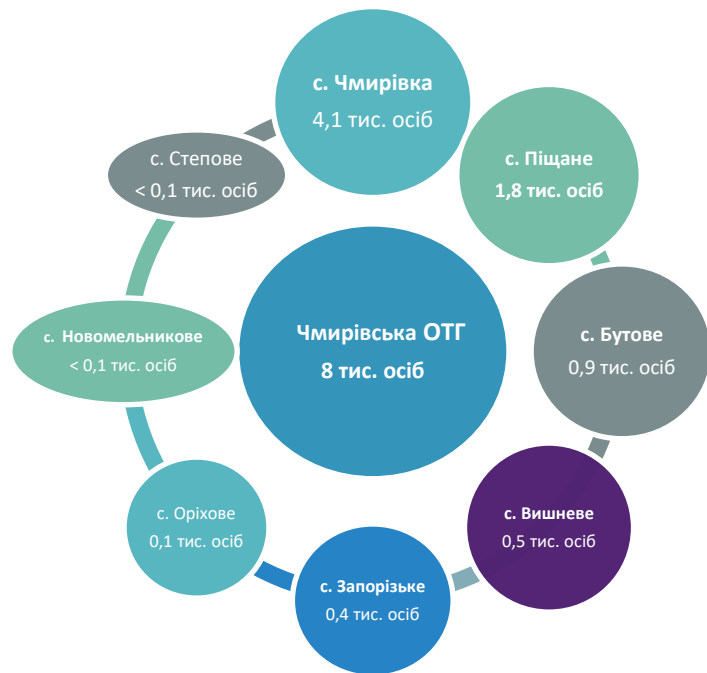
Чмирівська ОТГ
8 тис. осіб

с. Чмирівка
4,1 тис. осіб

с. Піщане
1,8 тис. осіб

с. Бутове
0,9 тис. осіб

с. Вишневе
0,5 тис. осіб

с. Запорізьке
0,4 тис. осіб

с. Оріхове
0,1 тис. осіб

с. Новомельникове
< 0,1 тис. осіб

с. Степове
< 0,1 тис. осіб